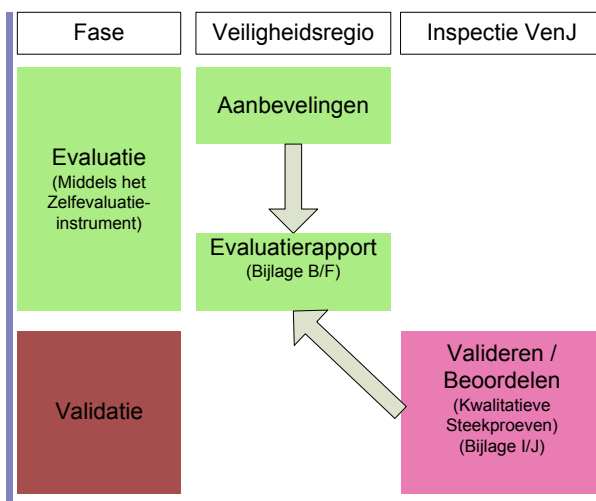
Fase

Veiligheidsregio

Inspectie VenJ

Evaluatie
(Middels het Zelfevaluatie-instrument)

Aanbevelingen

Evaluatierapport
(Bijlage B/F)

Validatie

Valideren / Beoordelen
(Kwalitatieve Steekproeven)
(Bijlage I/J)